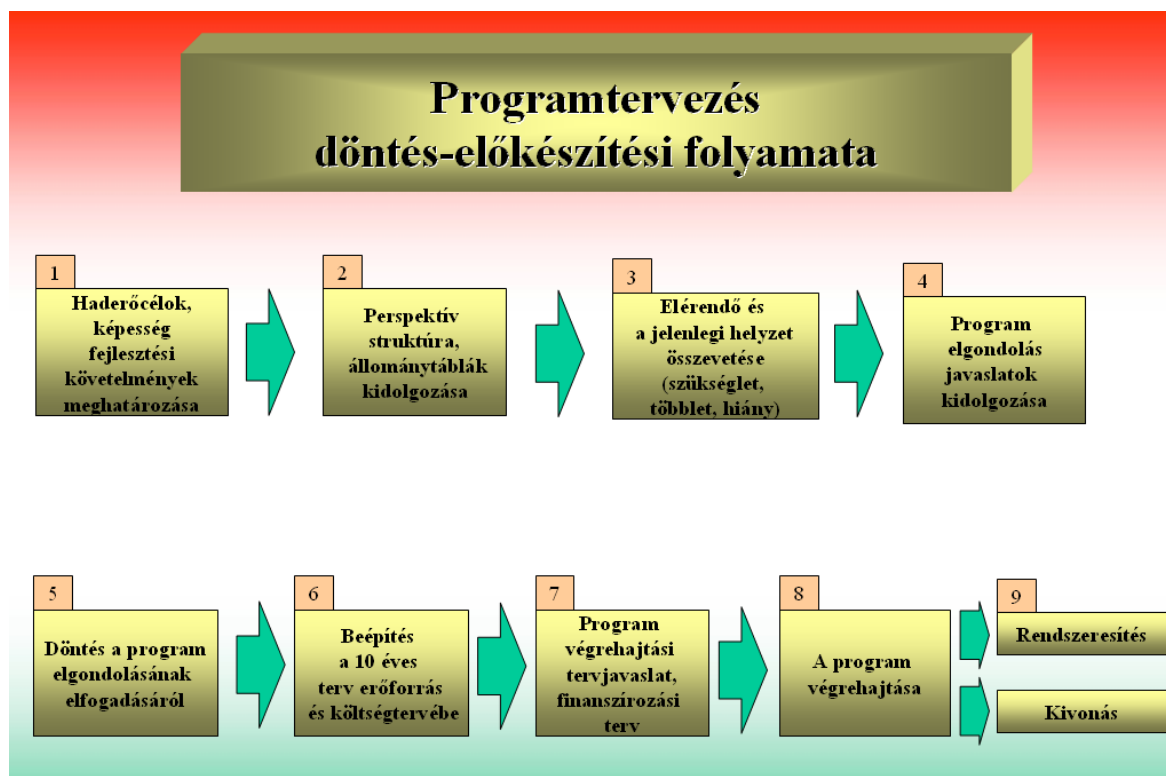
Programtervezés döntés-előkészítési folyamata

1
Haderőcélok, képesség fejlesztési követelmények meghatározása

2
Perspektív struktúra, állománytáblák kidolgozása

3
Elérendő és a jelenlegi helyzet összevetése (szükséglet, többlet, hiány)

4
Program elgondolás javaslatok kidolgozása

5
Döntés a program elgondolásának elfogadásáról

6
Beépítés a 10 éves terv erőforrás és költségtervébe

7
Program végrehajtási tervjavaslat, finanszírozási terv

8
A program végrehajtása

9
Rendszeresítés

Kivonás